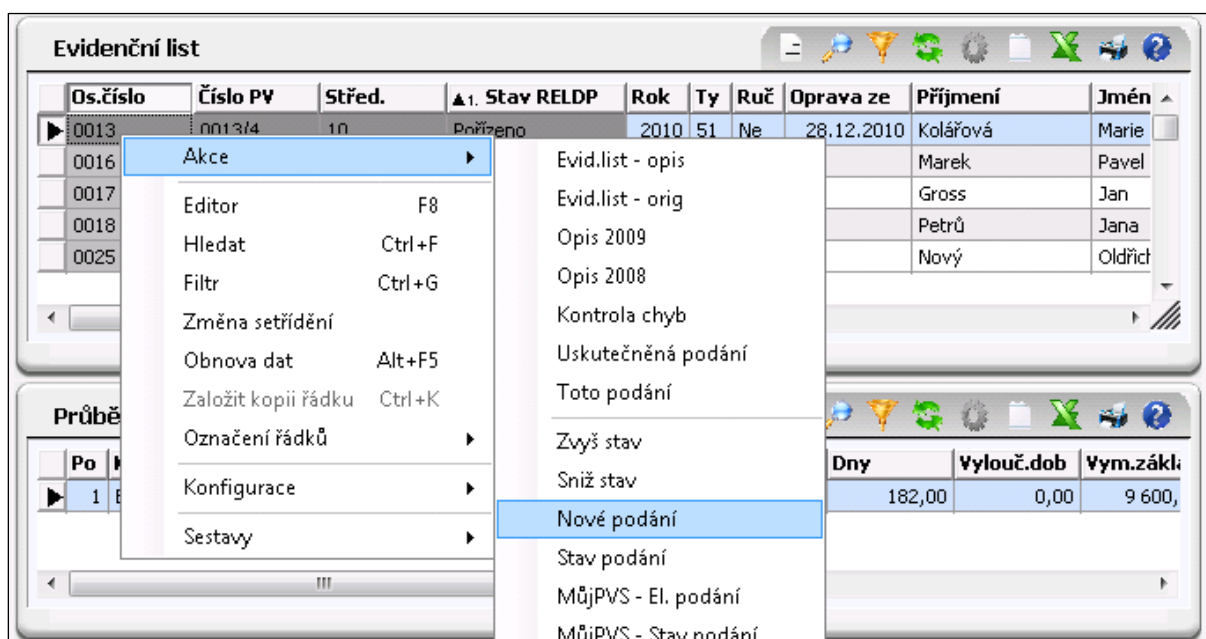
Evidenční list

| Os.číslo | Číslo PV | Střed. | ▲1. Stav RELDP | Rok | Ty | Ruč | Oprava ze | Příjmení | Jmén |
|---|---|---|---|---|---|---|---|---|---|
| 0013 | 0013/4 | 10 | Pořízeno | 2010 | 51 | Ne | 28.12.2010 | Kolářová | Marie |
| 0016 | | | | | | | | Marek | Pavel |
| 0017 | | | | | | | | Gross | Jan |
| 0018 | | | | | | | | Petrů | Jana |
| 0025 | | | | | | | | Nový | Oldřich |

Akce
Editor F8
Hledat Ctrl+F
Filtr Ctrl+G
Změna setřídění
Obnova dat Alt+F5
Založit kopii řádku Ctrl+K
Označení řádků
Konfigurace
Sestavy

Evid.list - opis
Evid.list - orig
Opis 2009
Opis 2008
Kontrola chyb
Uskutečněná podání
Toto podání
Zvyš stav
Sniž stav
Nové podání
Stav podání
MůjPVS - El. podání
MůjPVS - Stav podání

Průbě

| Po | | Dny | Vylouč.dob | Vym.zákla |
|---|---|---|---|---|
| 1 | E | 182,00 | 0,00 | 9 600, |

III